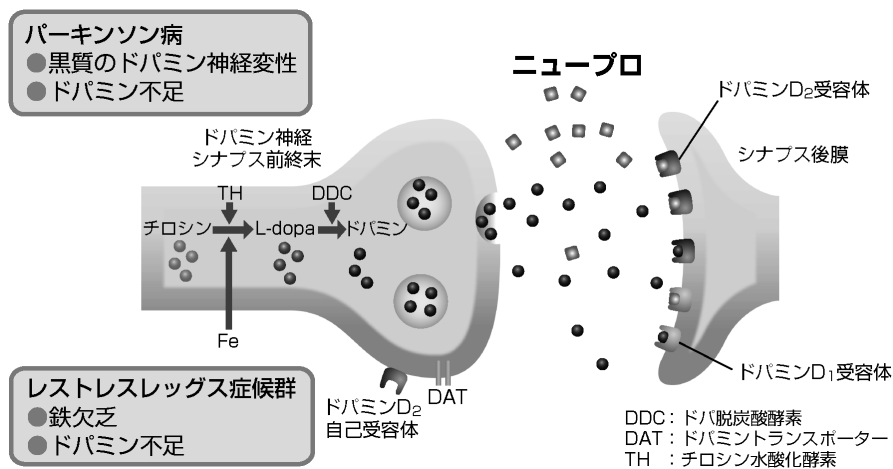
パーキンソン病
●黒質のドパミン神経変性
●ドパミン不足

ニュープロ

ドパミンD$_2$受容体

ドパミン神経
シナプス前終末

シナプス後膜

TH

DDC

チロシン

L-dopa

ドパミン

Fe

ドパミンD$_1$受容体

レストレスレッグス症候群
●鉄欠乏
●ドパミン不足

ドパミンD$_2$
自己受容体

DAT

DDC：ドパ脱炭酸酵素
DAT：ドパミントランスポーター
TH ：チロシン水酸化酵素